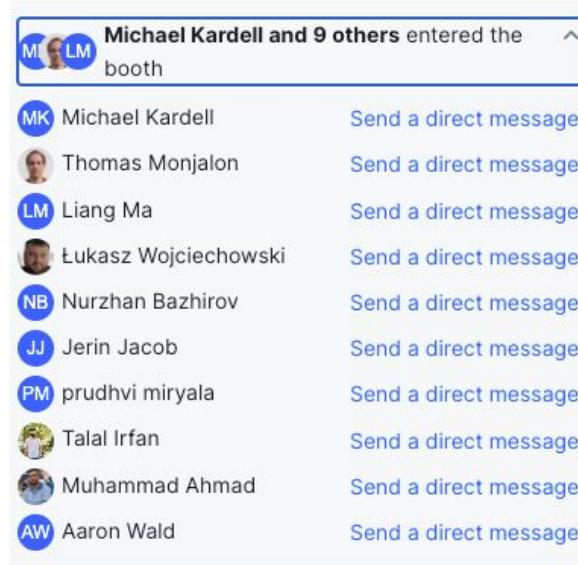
MK LM **Michael Kardell and 9 others** entered the booth

MK Michael Kardell Send a direct message
Thomas Monjalon Send a direct message
LM Liang Ma Send a direct message
Łukasz Wojciechowski Send a direct message
NB Nurzhan Bazhirov Send a direct message
JJ Jerin Jacob Send a direct message
PM prudhvi miryala Send a direct message
Talal Irfan Send a direct message
Muhammad Ahmad Send a direct message
AW Aaron Wald Send a direct message